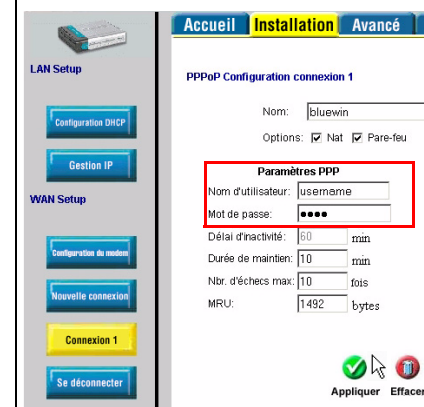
Accueil Installation Avancé

LAN Setup

Configuration DHCP

Gestion IP

WAN Setup

Configuration du modem

Nouvelle connexion

Connexion 1

Se déconnecter

PPPoP Configuration connexion 1

Nom: bluewin

Options: ☑ Nat ☑ Pare-feu

Paramètres PPP

Nom d'utilisateur: username

Mot de passe: ●●●●

Délai d'inactivité: 60 min

Durée de maintien: 10 min

Nbr. d'échecs max: 10 fois

MRU: 1492 bytes

Appliquer Effacer